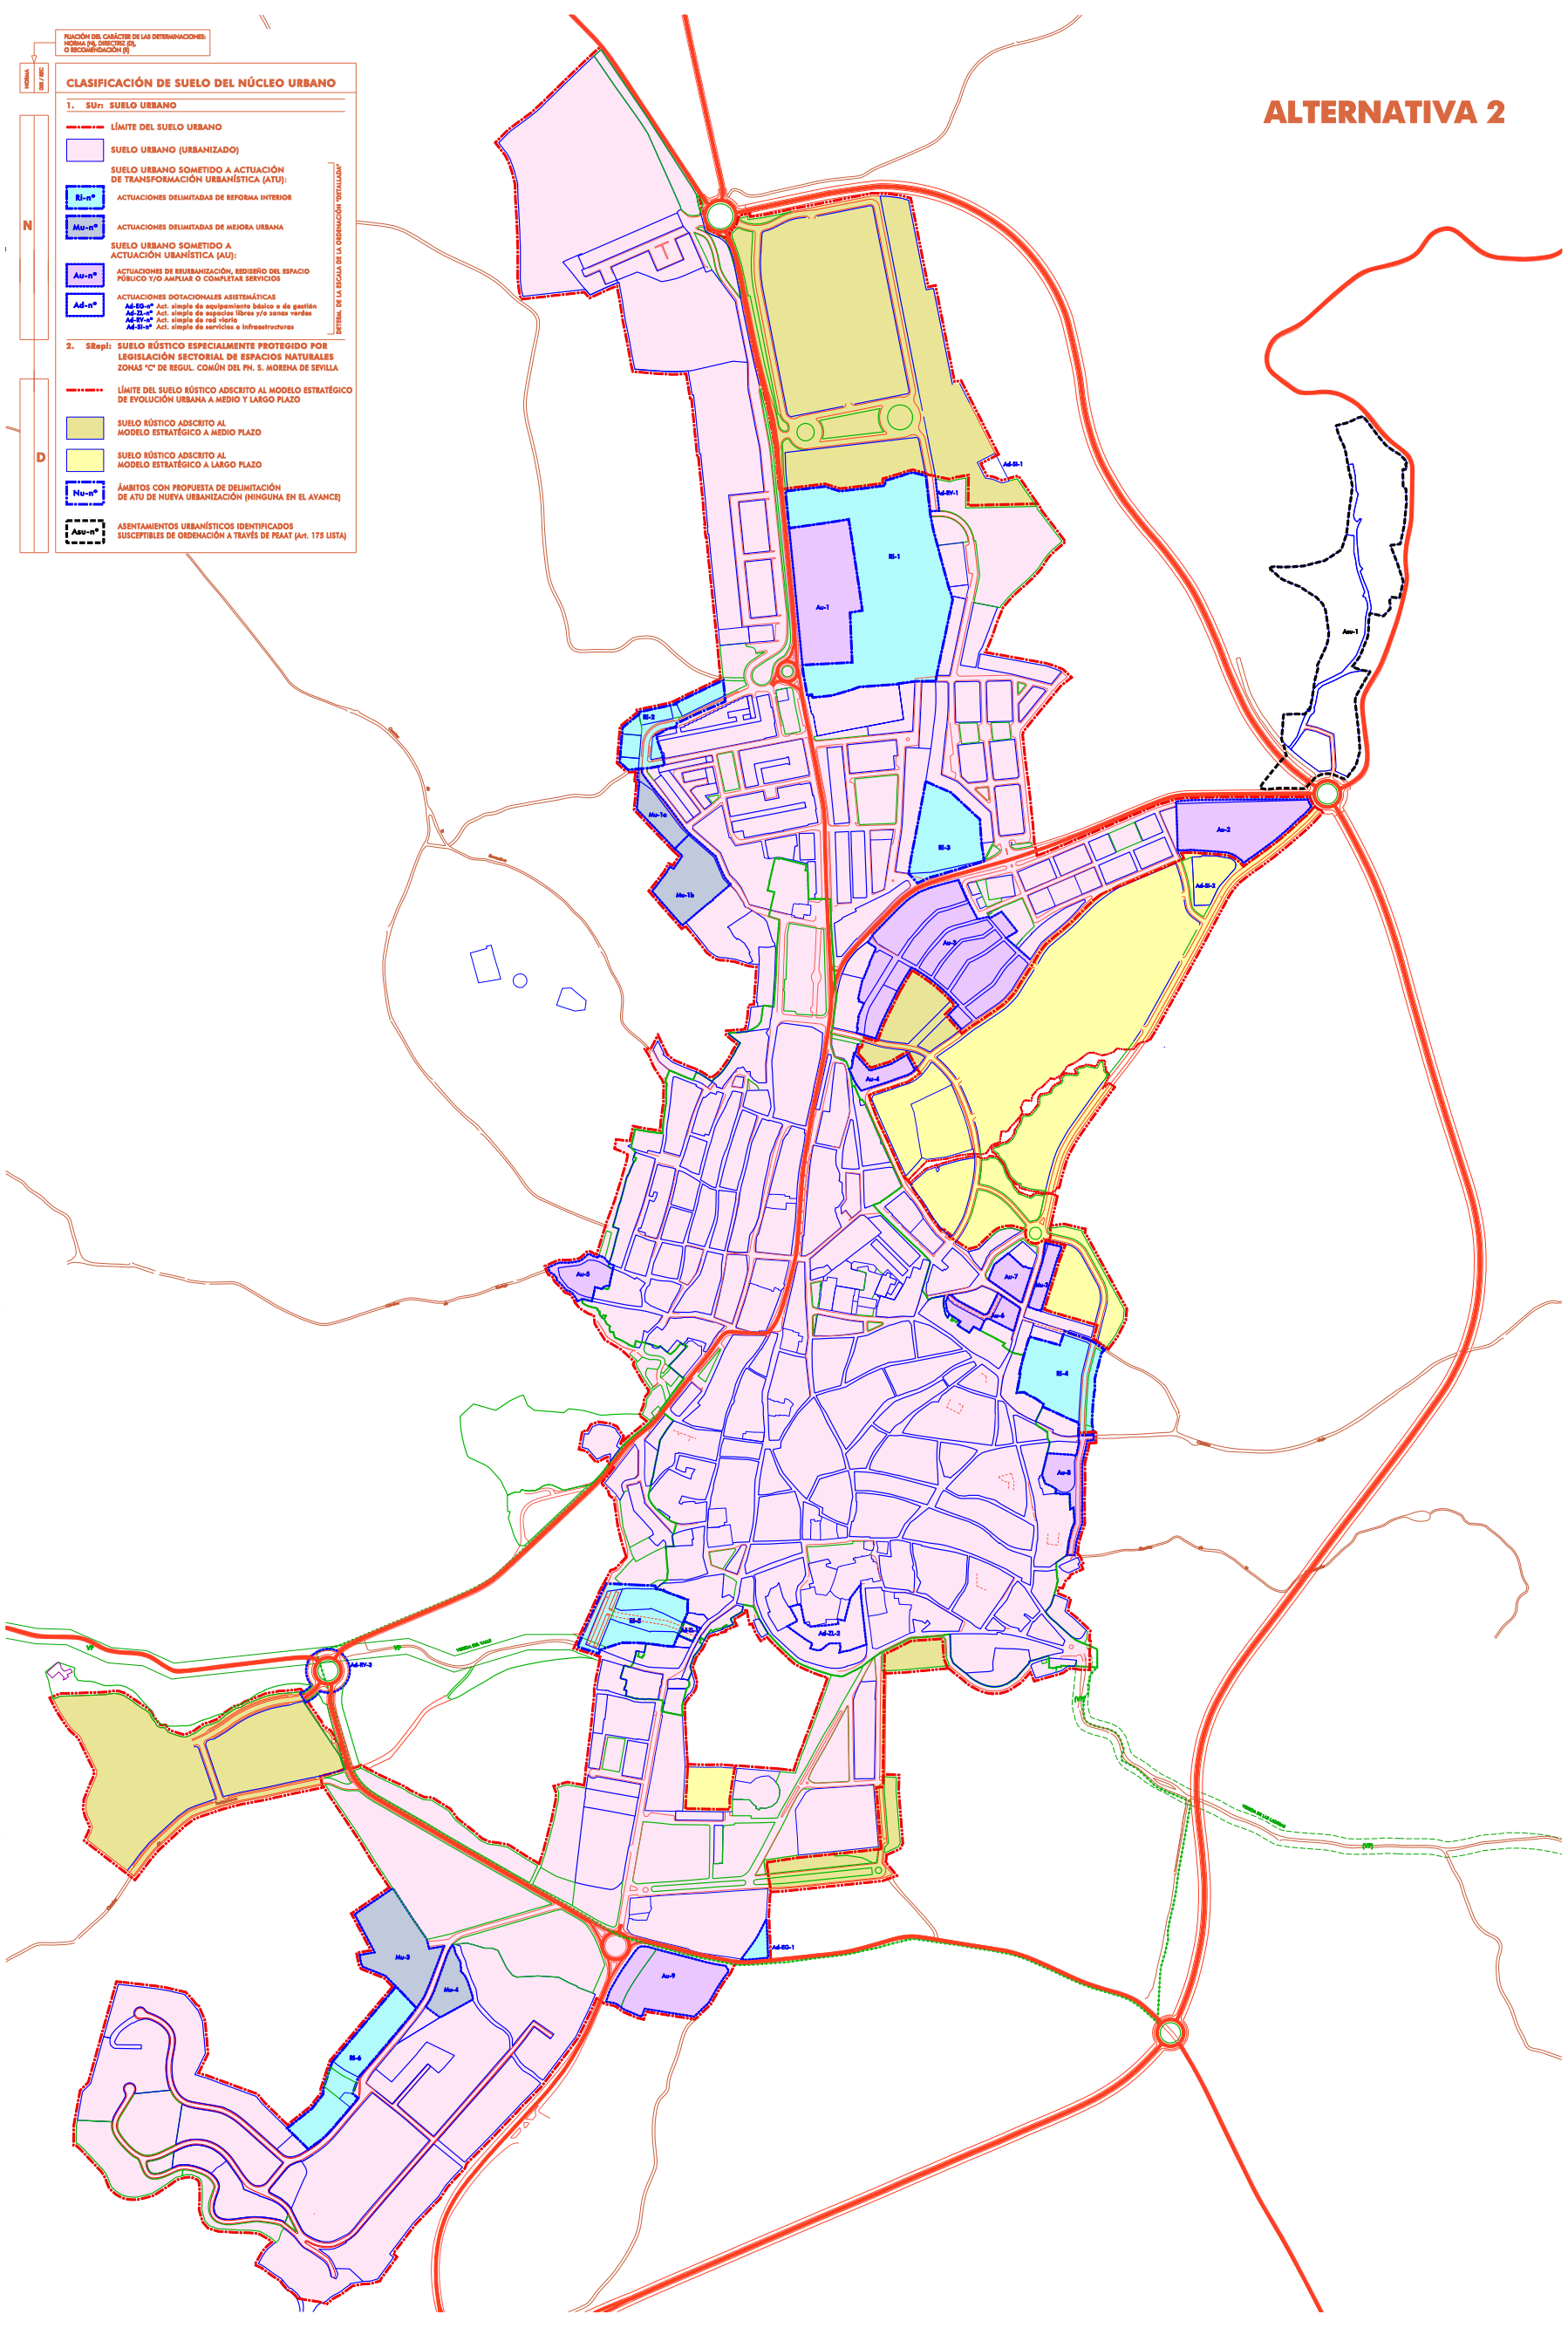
FIJACIÓN DEL CARÁCTER DE LAS DETERMINACIONES: NORMA (N), DIRECTRIZ (D), O RECOMENDACIÓN (R)

NORMA
DIR / REC

CLASIFICACIÓN DE SUELO DEL NÚCLEO URBANO

1. SUr: SUELO URBANO

LÍMITE DEL SUELO URBANO

SUELO URBANO (URBANIZADO)

SUELO URBANO SOMETIDO A ACTUACIÓN DE TRANSFORMACIÓN URBANÍSTICA (ATU):

Ri-nº ACTUACIONES DELIMITADAS DE REFORMA INTERIOR

Mu-nº ACTUACIONES DELIMITADAS DE MEJORA URBANA

SUELO URBANO SOMETIDO A ACTUACIÓN UBANÍSTICA (AU):

Au-nº ACTUACIONES DE REURBANIZACIÓN, REDISEÑO DEL ESPACIO PÚBLICO Y/O AMPLIAR O COMPLETAR SERVICIOS

Ad-nº ACTUACIONES DOTACIONALES ASISTEMÁTICAS
Ad-EG-nº Act. simple de equipamiento básico o de gestión
Ad-ZL-nº Act. simple de espacios libres y/o zonas verdes
Ad-RV-nº Act. simple de red viaria
Ad-SI-nº Act. simple de servicios e infraestructuras

DETERM. DE LA ESCALA DE LA ORDENACIÓN "DETALLADA"

N

2. SRepl: SUELO RÚSTICO ESPECIALMENTE PROTEGIDO POR LEGISLACIÓN SECTORIAL DE ESPACIOS NATURALES
ZONAS "C" DE REGUL. COMÚN DEL PN. S. MORENA DE SEVILLA

LÍMITE DEL SUELO RÚSTICO ADSCRITO AL MODELO ESTRATÉGICO DE EVOLUCIÓN URBANA A MEDIO Y LARGO PLAZO

SUELO RÚSTICO ADSCRITO AL MODELO ESTRATÉGICO A MEDIO PLAZO

D

SUELO RÚSTICO ADSCRITO AL MODELO ESTRATÉGICO A LARGO PLAZO

Nu-nº ÁMBITOS CON PROPUESTA DE DELIMITACIÓN DE ATU DE NUEVA URBANIZACIÓN (NINGUNA EN EL AVANCE)

Asu-nº ASENTAMIENTOS URBANÍSTICOS IDENTIFICADOS SUSCEPTIBLES DE ORDENACIÓN A TRAVÉS DE PEAAT (Art. 175 LISTA)

ALTERNATIVA 2

Ad-SI-1
Ad-RV-1
Ri-1
Au-1
Asu-1
Ri-2
Mu-1a
Mu-1b
Ri-3
Au-2
Ad-SI-2
Au-3
Au-4
Au-5
Au-7
Au-6
Ri-4
Au-8
Ri-5
Ad-ZL-2
Ad-RV-3
Mu-3
Mu-4
Ri-6
Au-9
Ad-EG-1